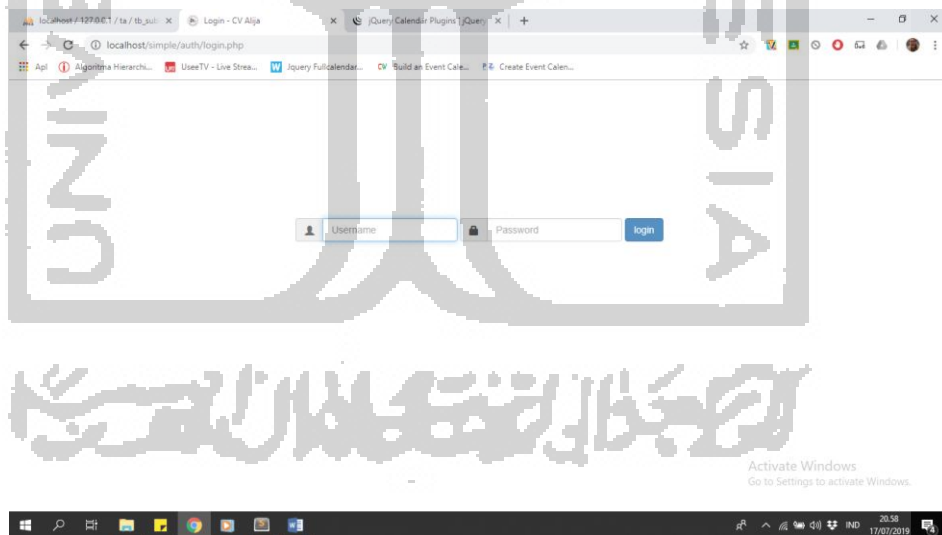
localhost / 127.0.0.1 / ta / tb_sub ×
Login - CV Alija ×
jQuery Calendar Plugins | jQuery ×
+

localhost/simple/auth/login.php

Apl
Algoritma Hierarchi...
UseeTV - Live Strea...
Jquery Fullcalendar...
Build an Event Cale...
Create Event Calen...

Username
Password
login

Activate Windows
Go to Settings to activate Windows.

IND
20.58
17/07/2019